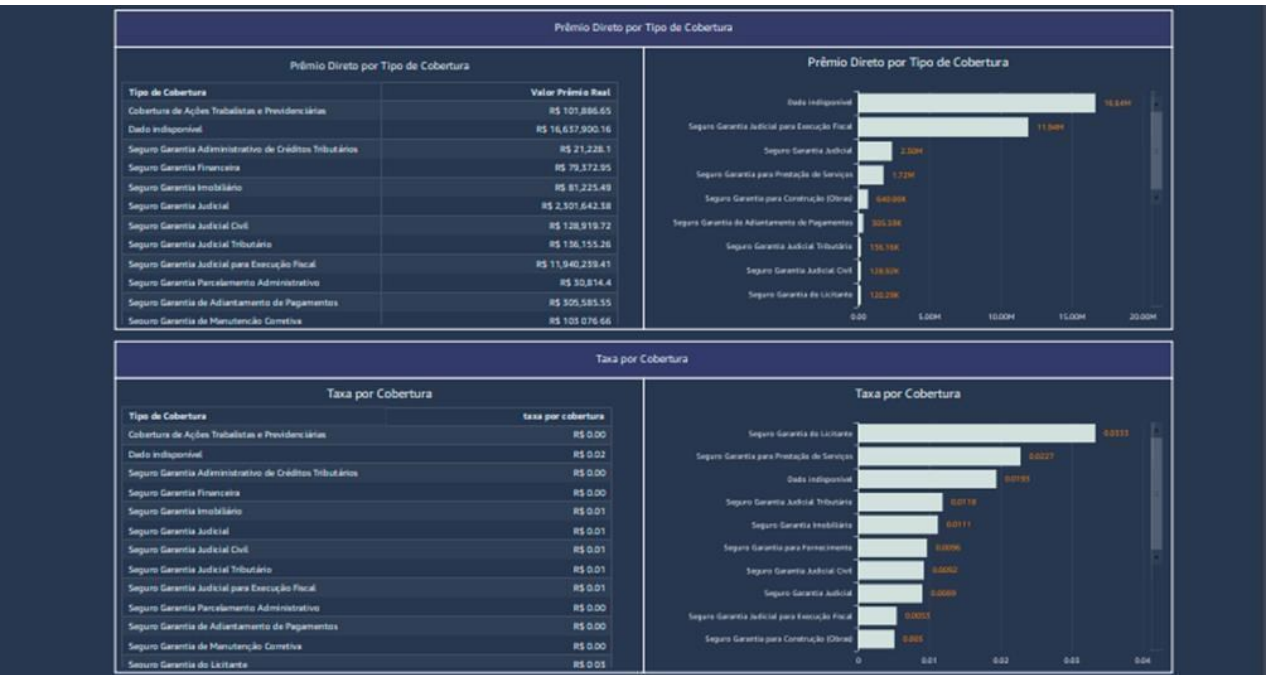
Prêmio Direto por Tipo de Cobertura

Prêmio Direto por Tipo de Cobertura

| Tipo de Cobertura | Valor Prêmio Real |
|---|---|
| Cobertura de Ações Trabalhistas e Previdenciárias | R$ 101,886.65 |
| Dado indisponível | R$ 16,637,900.16 |
| Seguro Garantia Administrativo de Créditos Tributários | R$ 21,228.1 |
| Seguro Garantia Financeira | R$ 79,372.95 |
| Seguro Garantia Imobiliário | R$ 81,225.49 |
| Seguro Garantia Judicial | R$ 2,501,642.58 |
| Seguro Garantia Judicial Civil | R$ 128,919.72 |
| Seguro Garantia Judicial Tributário | R$ 136,155.26 |
| Seguro Garantia Judicial para Execução Fiscal | R$ 11,940,259.41 |
| Seguro Garantia Parcelamento Administrativo | R$ 50,814.4 |
| Seguro Garantia de Adiantamento de Pagamentos | R$ 305,585.55 |
| Seguro Garantia de Manutenção Corretiva | R$ 103,076.66 |

Prêmio Direto por Tipo de Cobertura

Dado indisponível 16.64M
Seguro Garantia Judicial para Execução Fiscal 11.94M
Seguro Garantia Judicial 2.50M
Seguro Garantia para Prestação de Serviços 1.72M
Seguro Garantia para Construção (Obras) 640.00K
Seguro Garantia de Adiantamento de Pagamentos 305.59K
Seguro Garantia Judicial Tributário 136.16K
Seguro Garantia Judicial Civil 128.92K
Seguro Garantia do Licitante 120.29K
0.00 5.00M 10.00M 15.00M 20.00M

Taxa por Cobertura

Taxa por Cobertura

| Tipo de Cobertura | taxa por cobertura |
|---|---|
| Cobertura de Ações Trabalhistas e Previdenciárias | R$ 0.00 |
| Dado indisponível | R$ 0.02 |
| Seguro Garantia Administrativo de Créditos Tributários | R$ 0.00 |
| Seguro Garantia Financeira | R$ 0.00 |
| Seguro Garantia Imobiliário | R$ 0.01 |
| Seguro Garantia Judicial | R$ 0.01 |
| Seguro Garantia Judicial Civil | R$ 0.01 |
| Seguro Garantia Judicial Tributário | R$ 0.01 |
| Seguro Garantia Judicial para Execução Fiscal | R$ 0.01 |
| Seguro Garantia Parcelamento Administrativo | R$ 0.00 |
| Seguro Garantia de Adiantamento de Pagamentos | R$ 0.00 |
| Seguro Garantia de Manutenção Corretiva | R$ 0.00 |
| Seguro Garantia do Licitante | R$ 0.05 |

Taxa por Cobertura

Seguro Garantia do Licitante 0.0333
Seguro Garantia para Prestação de Serviços 0.0227
Dado indisponível 0.0193
Seguro Garantia Judicial Tributário 0.0118
Seguro Garantia Imobiliário 0.0111
Seguro Garantia para Fornecimento 0.0096
Seguro Garantia Judicial Civil 0.0092
Seguro Garantia Judicial 0.0089
Seguro Garantia Judicial para Execução Fiscal 0.0053
Seguro Garantia para Construção (Obras) 0.005
0 0.01 0.02 0.03 0.04